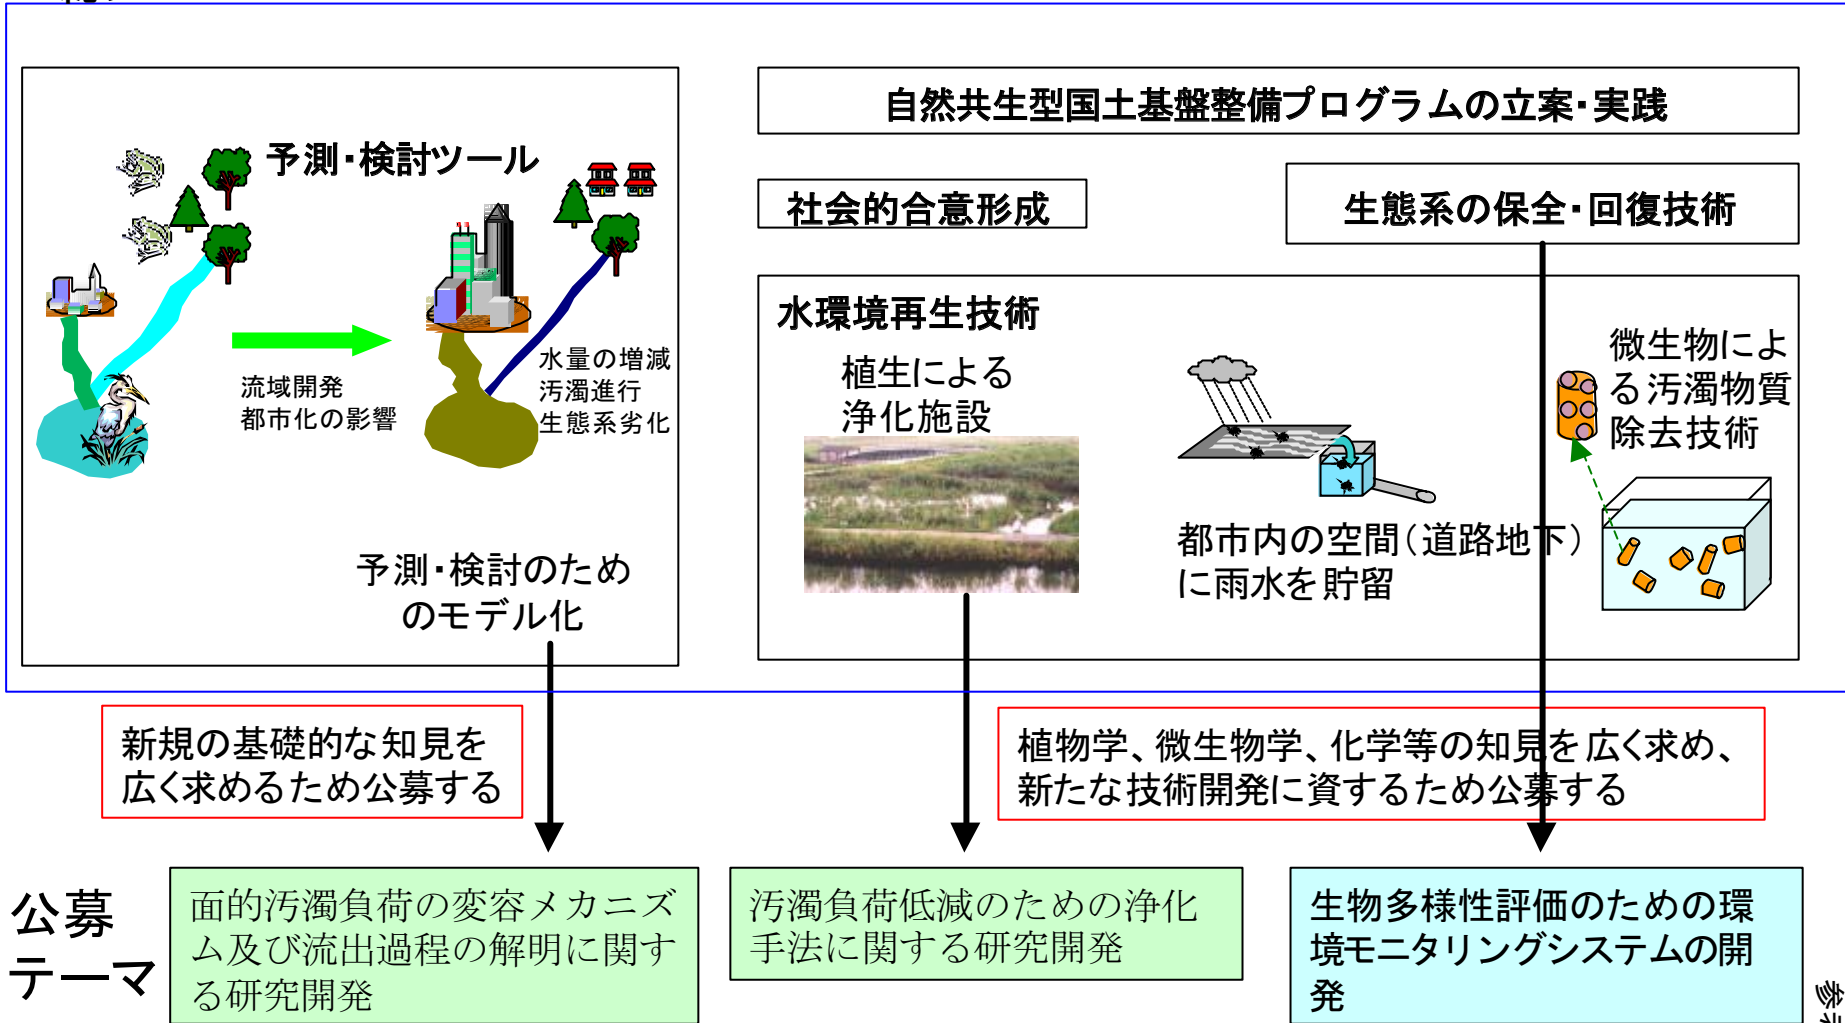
予測･検討ツール

流域開発
都市化の影響

水量の増減
汚濁進行
生態系劣化

予測･検討のためのモデル化

自然共生型国土基盤整備プログラムの立案･実践

社会的合意形成

生態系の保全･回復技術

水環境再生技術

植生による浄化施設

都市内の空間（道路地下）に雨水を貯留

微生物による汚濁物質除去技術

新規の基礎的な知見を広く求めるため公募する

植物学、微生物学、化学等の知見を広く求め、新たな技術開発に資するため公募する

公募テーマ

面的汚濁負荷の変容メカニズム及び流出過程の解明に関する研究開発

汚濁負荷低減のための浄化手法に関する研究開発

生物多様性評価のための環境モニタリングシステムの開発